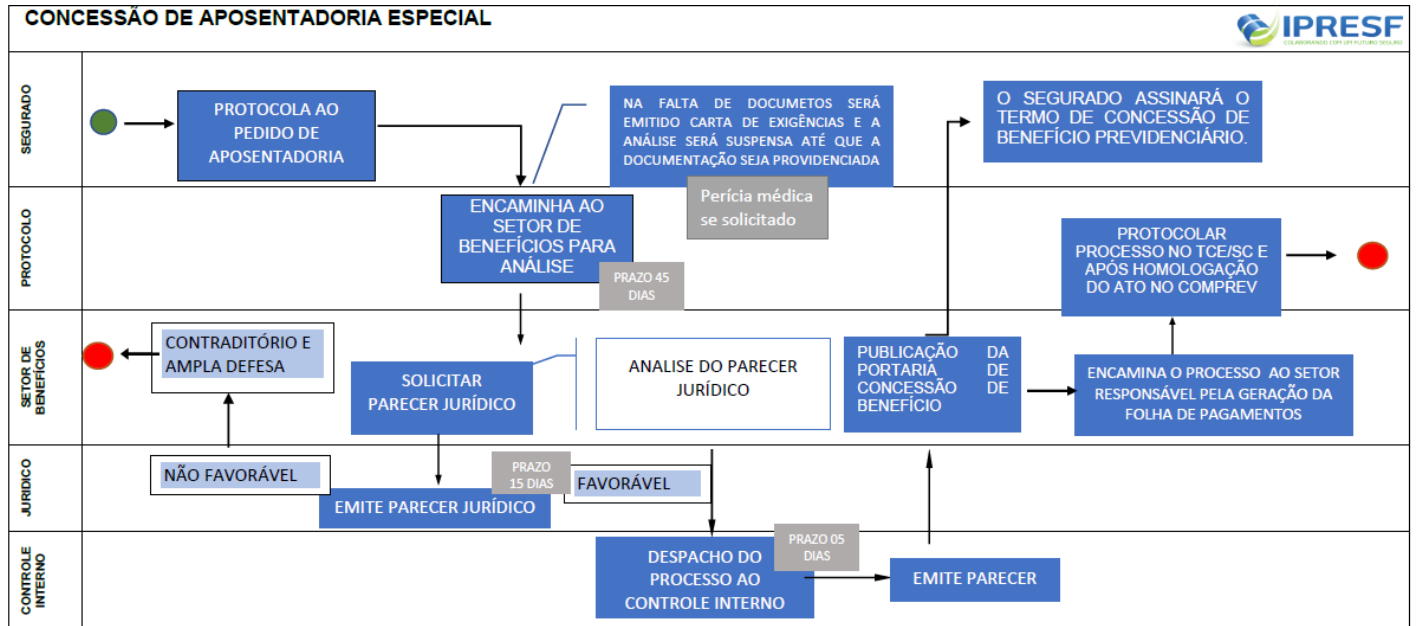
CONCESSÃO DE APOSENTADORIA ESPECIAL

IPRESF
COLABORANDO COM UM FUTURO SEGURO

SEGURADO

PROTOCOLA AO PEDIDO DE APOSENTADORIA

NA FALTA DE DOCUMETOS SERÁ EMITIDO CARTA DE EXIGÊNCIAS E A ANÁLISE SERÁ SUSPENSA ATÉ QUE A DOCUMENTAÇÃO SEJA PROVIDENCIADA

Perícia médica se solicitado

O SEGURADO ASSINARÁ O TERMO DE CONCESSÃO DE BENEFÍCIO PREVIDENCIÁRIO.

PROTOCOLO

ENCAMINHA AO SETOR DE BENEFÍCIOS PARA ANÁLISE

PRAZO 45 DIAS

PROTOCOLAR PROCESSO NO TCE/SC E APÓS HOMOLOGAÇÃO DO ATO NO COMPREV

SETOR DE BENEFÍCIOS

CONTRADITÓRIO E AMPLA DEFESA

SOLICITAR PARECER JURÍDICO

ANALISE DO PARECER JURÍDICO

PUBLICAÇÃO DA PORTARIA DE CONCESSÃO DE BENEFÍCIO

ENCAMINA O PROCESSO AO SETOR RESPONSÁVEL PELA GERAÇÃO DA FOLHA DE PAGAMENTOS

JURÍDICO

NÃO FAVORÁVEL

PRAZO 15 DIAS

FAVORÁVEL

EMITE PARECER JURÍDICO

CONTROLE INTERNO

DESPACHO DO PROCESSO AO CONTROLE INTERNO

PRAZO 05 DIAS

EMITE PARECER